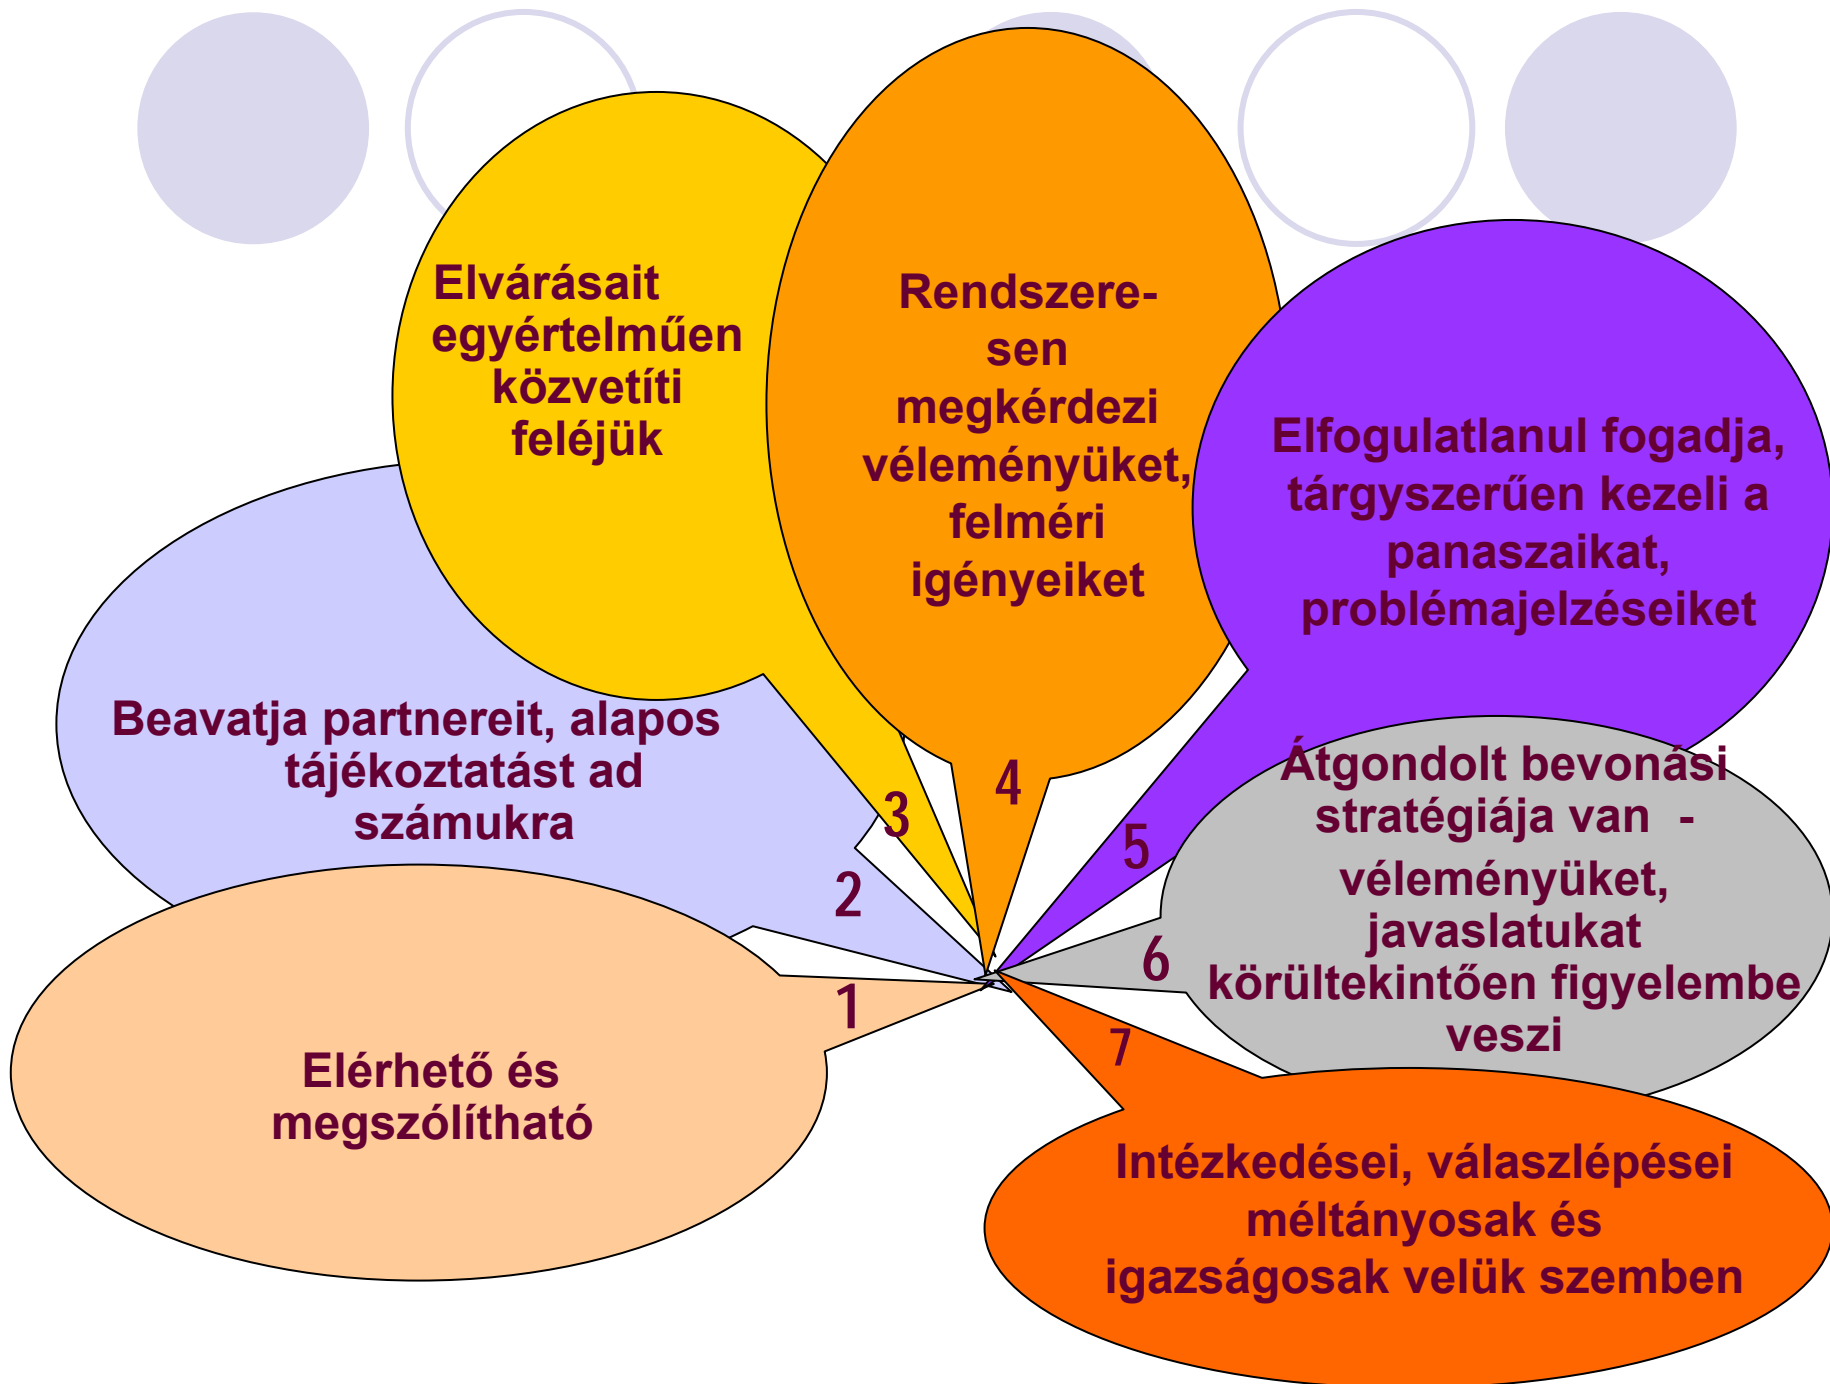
Elvárásait egyértelműen közvetíti feléjük

Rendszeresen megkérdezi véleményüket, felméri igényeiket

Elfogulatlanul fogadja, tárgyszerűen kezeli a panaszaikat, problémajelzéseiket

Beavatja partnereit, alapos tájékoztatást ad számukra

Átgondolt bevonási stratégiája van - véleményüket, javaslatukat körültekintően figyelembe veszi

3

4

5

2

6

1

7

Elérhető és megszólítható

Intézkedései, válaszlépései méltányosak és igazságosak velük szemben